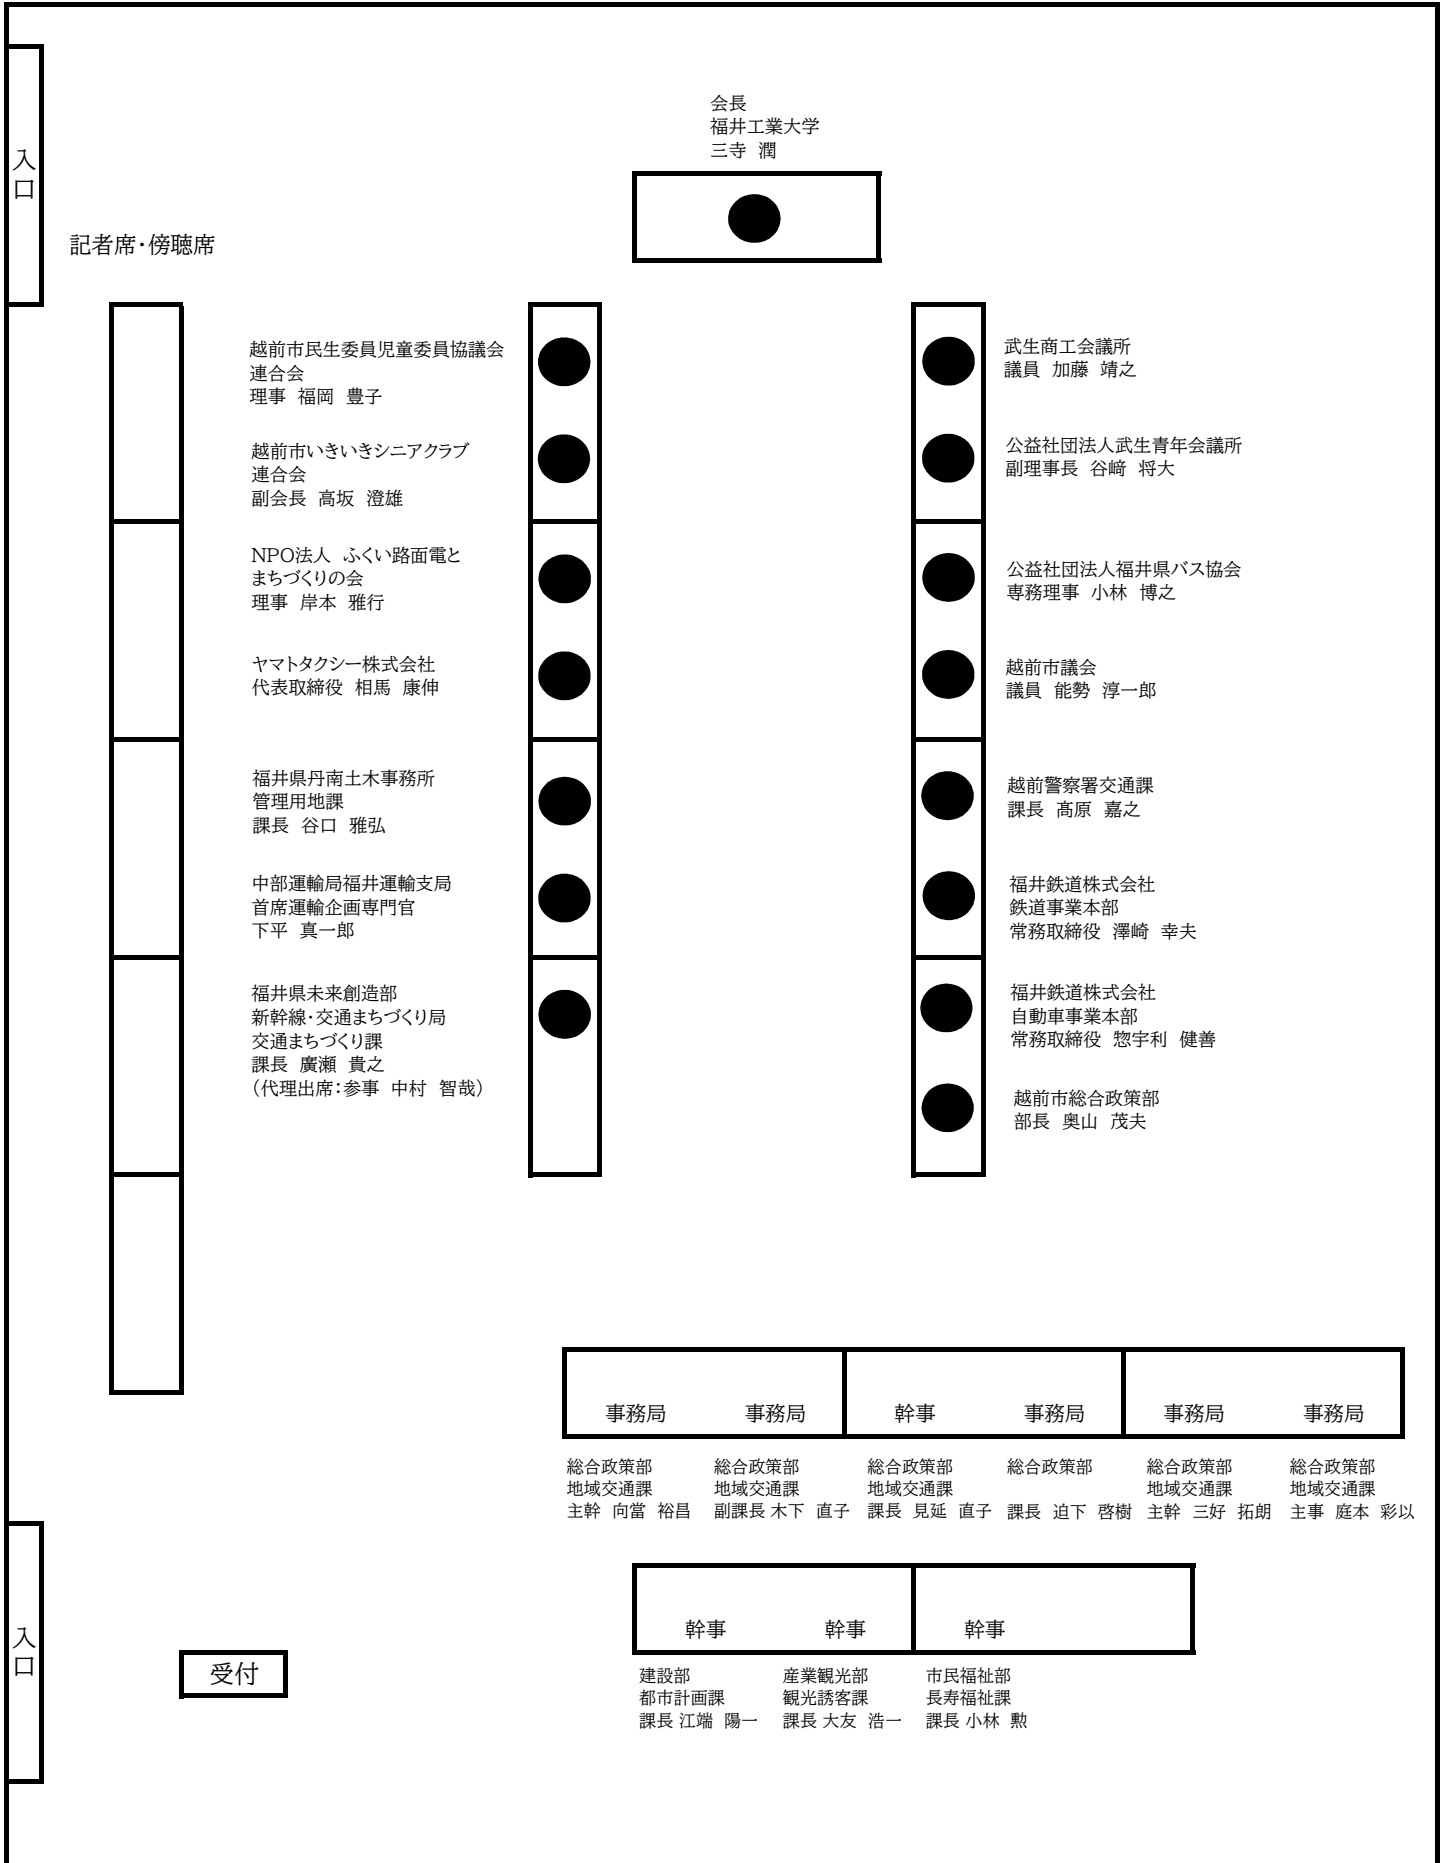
入口

記者席・傍聴席

会長
福井工業大学
三寺 潤

越前市民生委員児童委員協議会連合会
理事 福岡 豊子

越前市いきいきシニアクラブ連合会
副会長 高坂 澄雄

NPO法人 ふくい路面電とまちづくりの会
理事 岸本 雅行

ヤマトタクシー株式会社
代表取締役 相馬 康伸

福井県丹南土木事務所
管理用地課
課長 谷口 雅弘

中部運輸局福井運輸支局
首席運輸企画専門官
下平 真一郎

福井県未来創造部
新幹線・交通まちづくり局
交通まちづくり課
課長 廣瀬 貴之
（代理出席：参事 中村 智哉）

武生商工会議所
議員 加藤 靖之

公益社団法人武生青年会議所
副理事長 谷﨑 将大

公益社団法人福井県バス協会
専務理事 小林 博之

越前市議会
議員 能勢 淳一郎

越前警察署交通課
課長 高原 嘉之

福井鉄道株式会社
鉄道事業本部
常務取締役 澤崎 幸夫

福井鉄道株式会社
自動車事業本部
常務取締役 惣宇利 健善

越前市総合政策部
部長 奥山 茂夫

事務局 事務局 幹事 事務局 事務局 事務局

総合政策部
地域交通課
主幹 向當 裕昌

総合政策部
地域交通課
副課長 木下 直子

総合政策部
地域交通課
課長 見延 直子

総合政策部
課長 迫下 啓樹

総合政策部
地域交通課
主幹 三好 拓朗

総合政策部
地域交通課
主事 庭本 彩以

入口

受付

幹事 幹事 幹事

建設部
都市計画課
課長 江端 陽一

産業観光部
観光誘客課
課長 大友 浩一

市民福祉部
長寿福祉課
課長 小林 勲